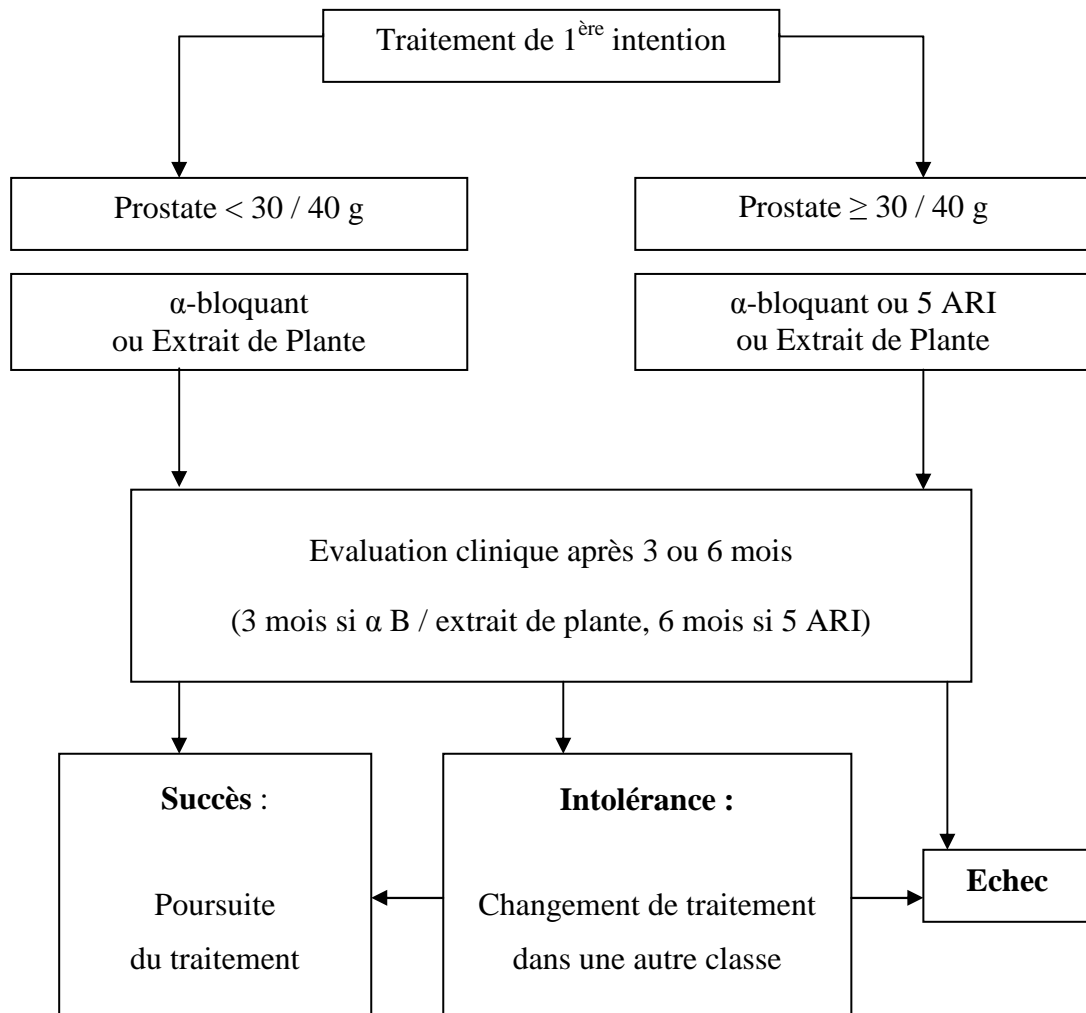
Traitement de 1$^{ère}$ intention

Prostate < 30 / 40 g

Prostate $\geq$ 30 / 40 g

α-bloquant
ou Extrait de Plante

α-bloquant ou 5 ARI
ou Extrait de Plante

Evaluation clinique après 3 ou 6 mois

(3 mois si α B / extrait de plante, 6 mois si 5 ARI)

**Succès** :

Poursuite
du traitement

**Intolérance :**

Changement de traitement
dans une autre classe

**Echec**